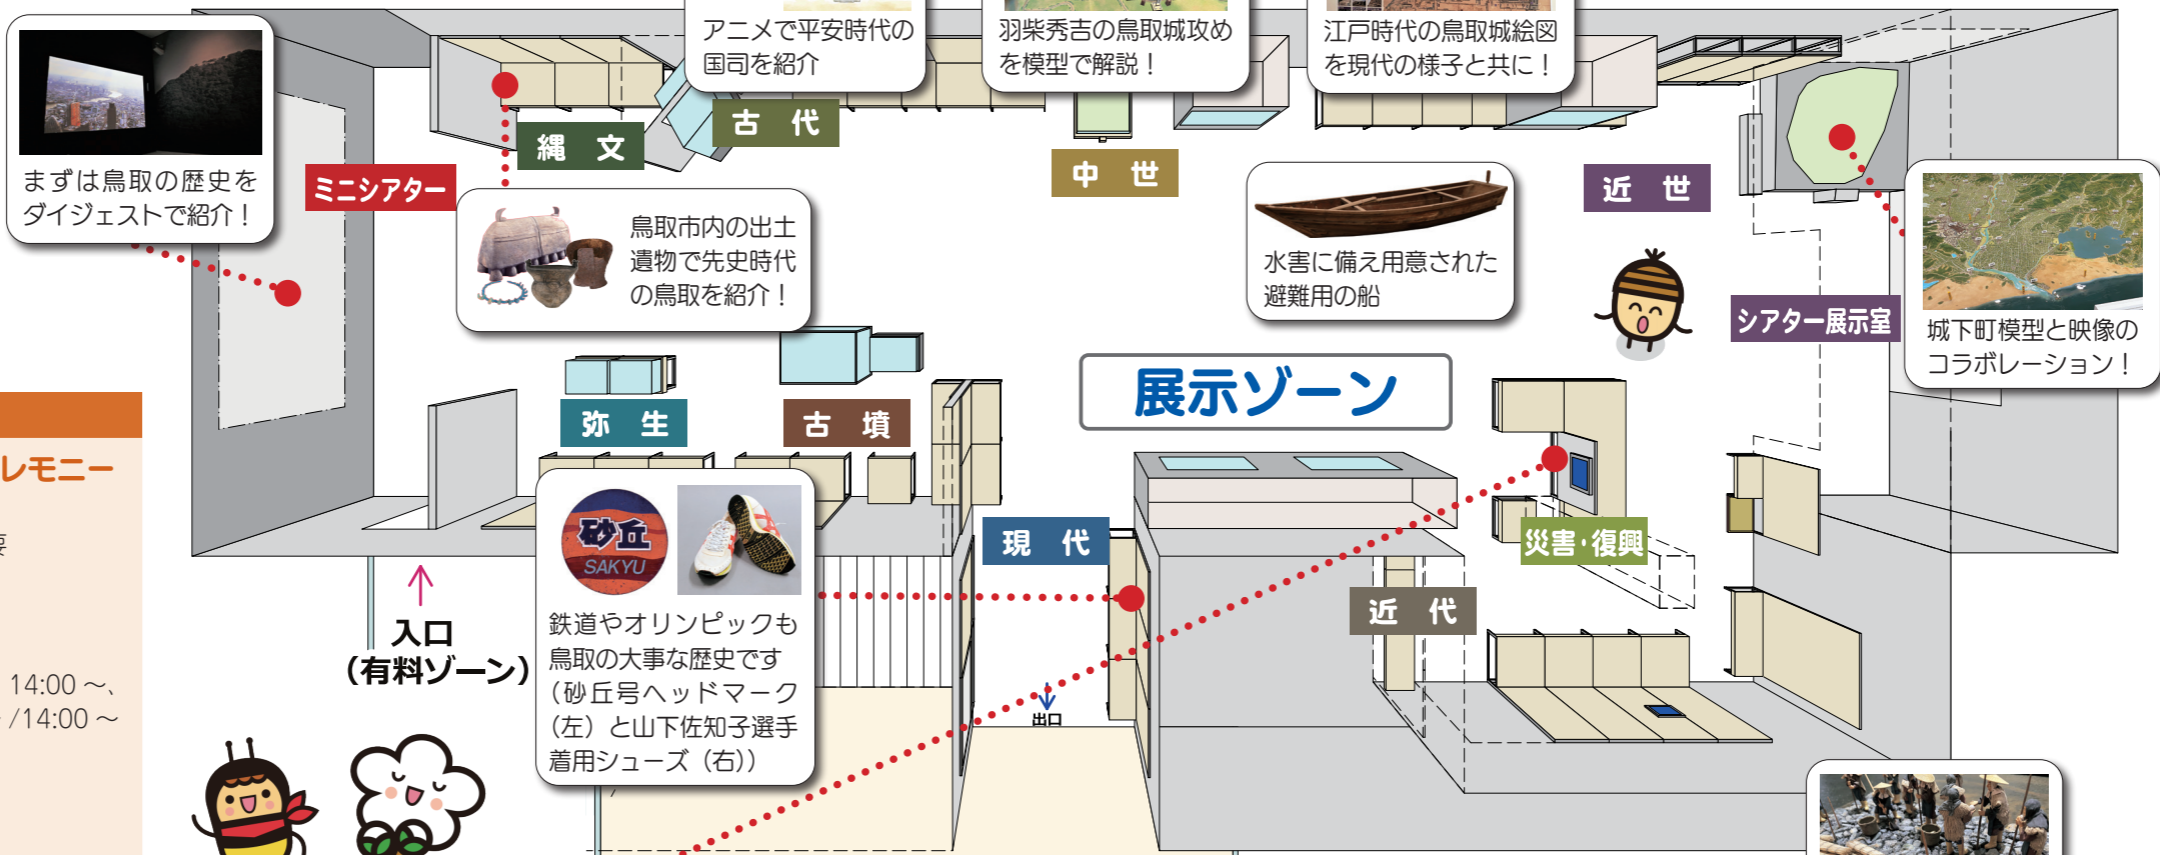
まずは鳥取の歴史をダイジェストで紹介！

ミニシアター

縄　文

古　代

アニメで平安時代の国司を紹介

羽柴秀吉の鳥取城攻めを模型で解説！

江戸時代の鳥取城絵図を現代の様子と共に！

中　世

近　世

鳥取市内の出土遺物で先史時代の鳥取を紹介！

水害に備え用意された避難用の船

シアター展示室

城下町模型と映像のコラボレーション！

展示ゾーン

弥　生

古　墳

レモニー

14:00 ～、
/14:00 ～

砂丘
SAKYU

鉄道やオリンピックも鳥取の大事な歴史です（砂丘号ヘッドマーク（左）と山下佐知子選手着用シューズ（右））

現　代

災害･復興

近　代

入口
（有料ゾーン）

出口